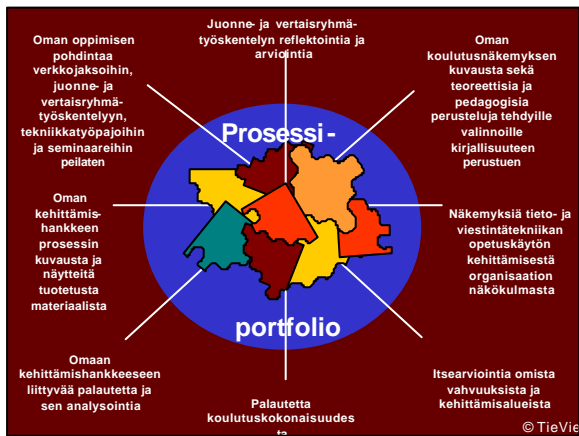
Juonne- ja vertaisryhmätyöskentelyn reflektointia ja arviointia

Oman oppimisen pohdintaa verkkojaksoihin, juonne- ja vertaisryhmätyöskentelyyn, tekniikkatyöpajoihin ja seminaareihin peilaten

Oman koulutusnäkemyksen kuvausta sekä teoreettisia ja pedagogisia perusteluja tehdyille valinnoille kirjallisuuteen perustuen

Prosessi-

Oman kehittämishankkeen prosessin kuvausta ja näytteitä tuotetusta materiaalista

Näkemyksiä tieto- ja viestintätekniikan opetuskäytön kehittämisestä organisaation näkökulmasta

portfolio

Omaan kehittämishankkeeseen liittyvää palautetta ja sen analysointia

Itsearviointia omista vahvuuksista ja kehittämisalueista

Palautetta koulutuskokonaisuudes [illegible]

© TieVie